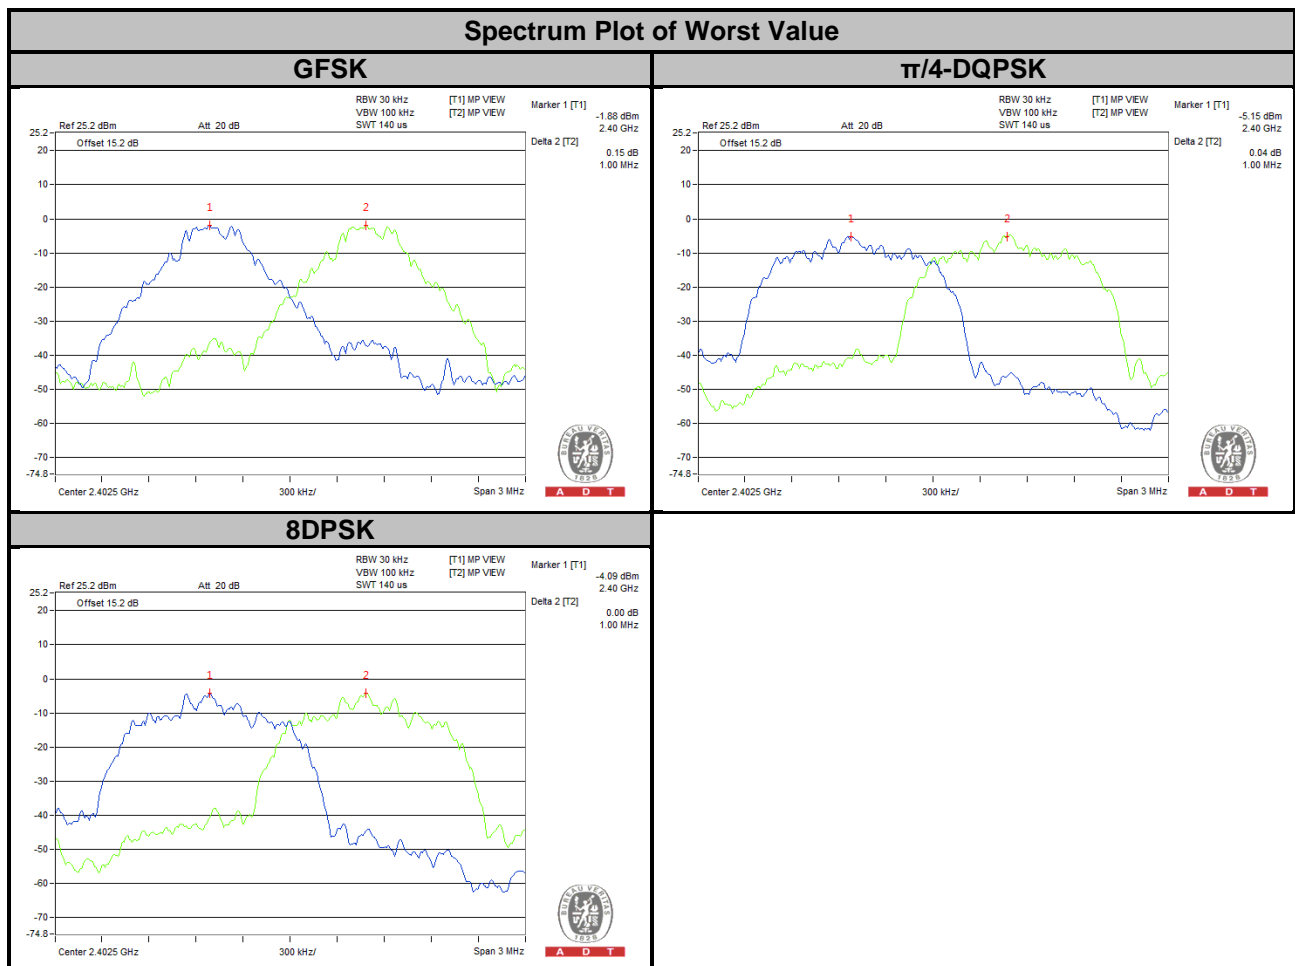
Spectrum Plot of Worst Value

| GFSK | π/4-DQPSK |
|---|---|

GFSK

RBW 30 kHz
VBW 100 kHz
SWT 140 us
[T1] MP VIEW
[T2] MP VIEW
Marker 1 [T1]
-1.88 dBm
2.40 GHz
Delta 2 [T2]
0.15 dB
1.00 MHz
Ref 25.2 dBm
Att 20 dB
Offset 15.2 dB
25.2
20
10
0
-10
-20
-30
-40
-50
-60
-70
-74.8
1
2
Center 2.4025 GHz
300 kHz/
Span 3 MHz
BUREAU VERITAS 1828
A D T

π/4-DQPSK

RBW 30 kHz
VBW 100 kHz
SWT 140 us
[T1] MP VIEW
[T2] MP VIEW
Marker 1 [T1]
-5.15 dBm
2.40 GHz
Delta 2 [T2]
0.04 dB
1.00 MHz
Ref 25.2 dBm
Att 20 dB
Offset 15.2 dB
25.2
20
10
0
-10
-20
-30
-40
-50
-60
-70
-74.8
1
2
Center 2.4025 GHz
300 kHz/
Span 3 MHz
BUREAU VERITAS 1828
A D T

8DPSK

RBW 30 kHz
VBW 100 kHz
SWT 140 us
[T1] MP VIEW
[T2] MP VIEW
Marker 1 [T1]
-4.09 dBm
2.40 GHz
Delta 2 [T2]
0.00 dB
1.00 MHz
Ref 25.2 dBm
Att 20 dB
Offset 15.2 dB
25.2
20
10
0
-10
-20
-30
-40
-50
-60
-70
-74.8
1
2
Center 2.4025 GHz
300 kHz/
Span 3 MHz
BUREAU VERITAS 1828
A D T